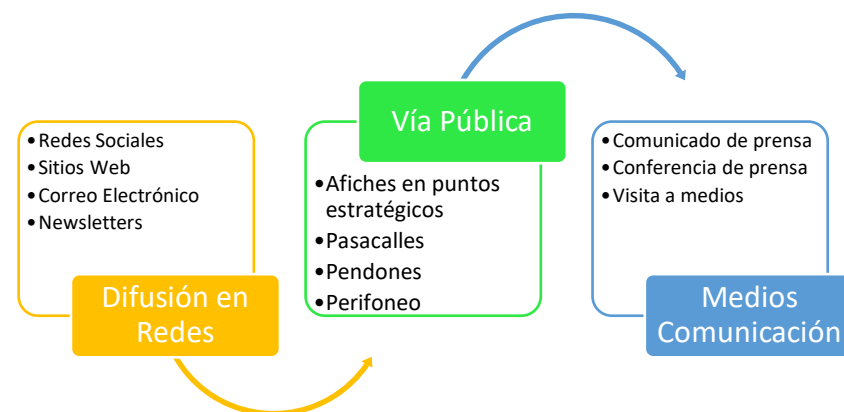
•Redes Sociales
•Sitios Web
•Correo Electrónico
•Newsletters

Difusión en Redes

Vía Pública

•Afiches en puntos estratégicos
•Pasacalles
•Pendones
•Perifoneo

•Comunicado de prensa
•Conferencia de prensa
•Visita a medios

Medios Comunicación